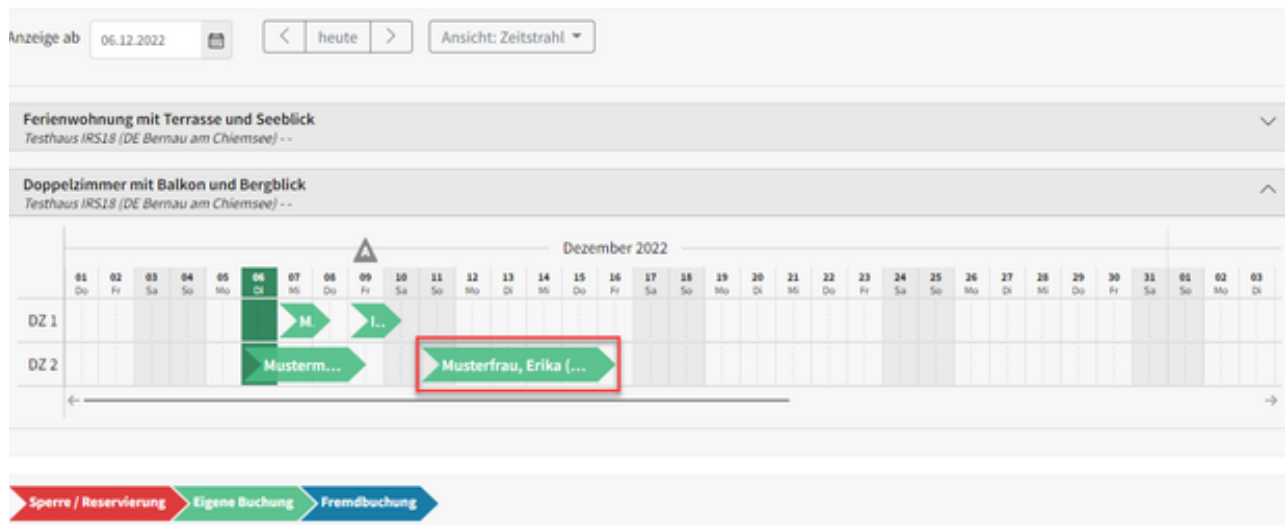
Anzeige ab 06.12.2022

< heute >

Ansicht: Zeitstrahl

Ferienwohnung mit Terrasse und Seeblick
Testhaus IRS18 (DE Bernau am Chiemsee) - -

Doppelzimmer mit Balkon und Bergblick
Testhaus IRS18 (DE Bernau am Chiemsee) - -

Dezember 2022

| | 01 Do | 02 Fr | 03 Sa | 04 So | 05 Mo | 06 Di | 07 Mi | 08 Do | 09 Fr | 10 Sa | 11 So | 12 Mo | 13 Di | 14 Mi | 15 Do | 16 Fr | 17 Sa | 18 So | 19 Mo | 20 Di | 21 Mi | 22 Do | 23 Fr | 24 Sa | 25 So | 26 Mo | 27 Di | 28 Mi | 29 Do | 30 Fr | 31 Sa | 01 So | 02 Mo | 03 Di |
|---|---|---|---|---|---|---|---|---|---|---|---|---|---|---|---|---|---|---|---|---|---|---|---|---|---|---|---|---|---|---|---|---|---|---|
| DZ 1 | | | | | | | M. | | I.. | | | | | | | | | | | | | | | | | | | | | | | | | |
| DZ 2 | | | | | | Musterm... | | | | | Musterfrau, Erika (... | | | | | | | | | | | | | | | | | | | | | | | |

Sperre / Reservierung
Eigene Buchung
Fremdbuchung